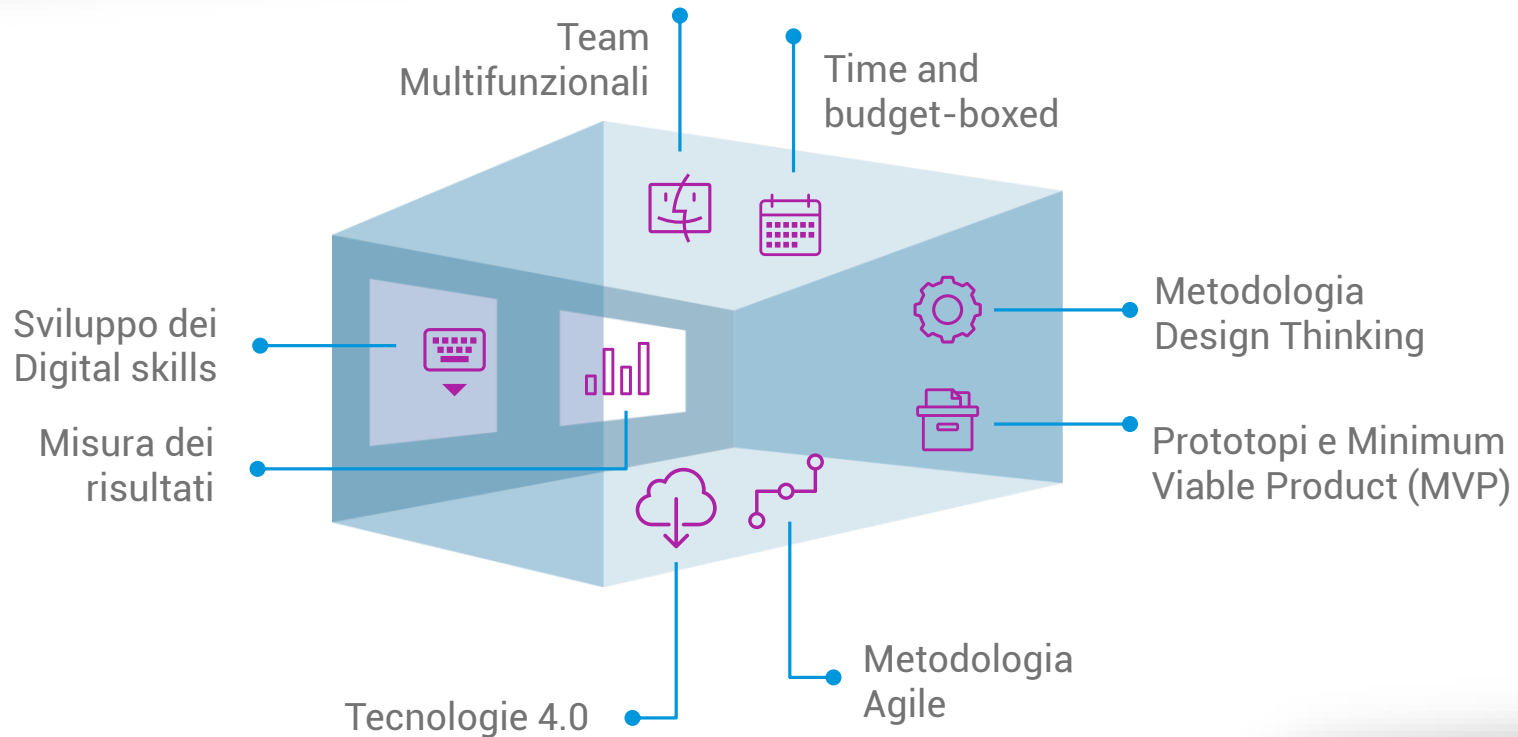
Team Multifunzionali

Time and budget-boxed

Sviluppo dei Digital skills

Metodologia Design Thinking

Misura dei risultati

Prototopi e Minimum Viable Product (MVP)

Metodologia Agile

Tecnologie 4.0